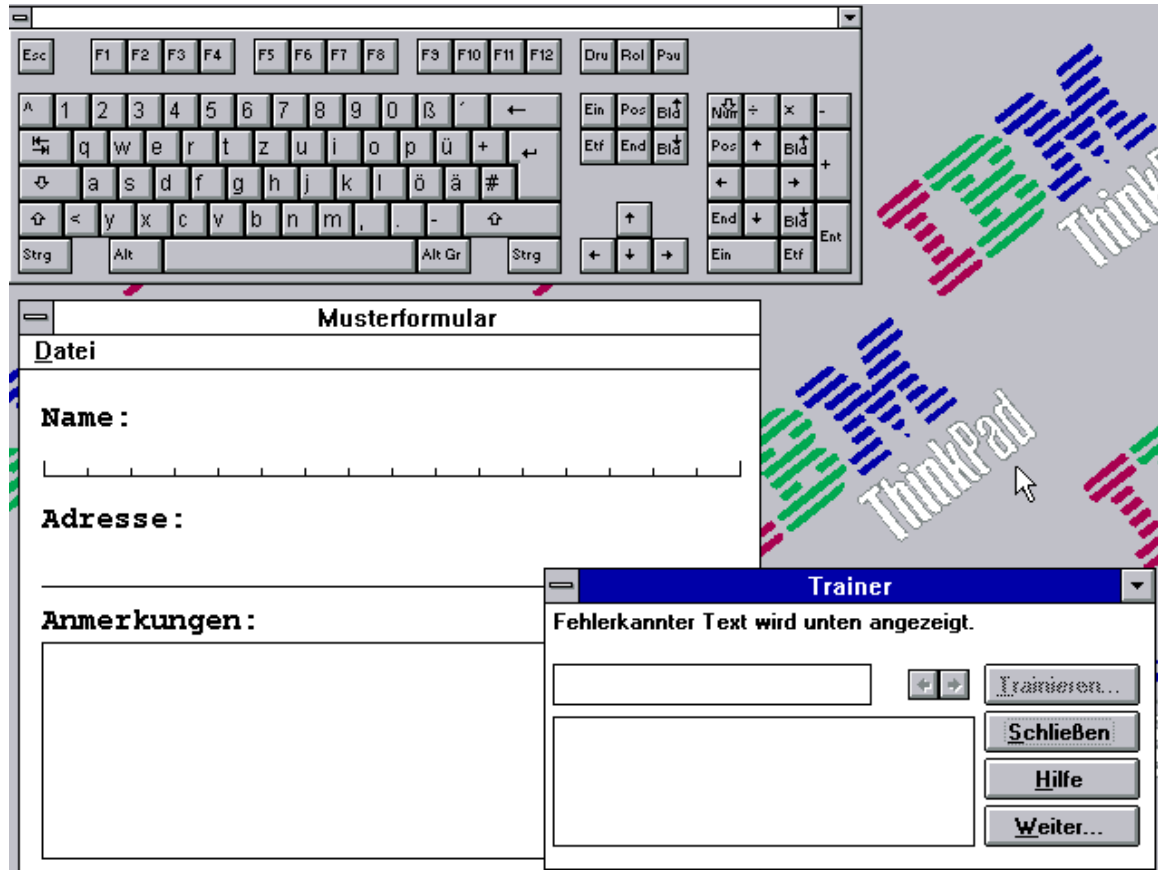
Esc F1 F2 F3 F4 F5 F6 F7 F8 F9 F10 F11 F12 Dru Rol Pau

^ 1 2 3 4 5 6 7 8 9 0 ß ´ ←
Ein Pos Bld↑
Num ÷ × -
↹ q w e r t z u i o p ü + ↵
Etf End Bld↓
Pos ↑ Bld↑ +
⇩ a s d f g h j k l ö ä #
← →
⇧ < y x c v b n m , . - ⇧
↑
End ↓ Bld↓ Ent
Strg Alt Alt Gr Strg
← ↓ →
Ein Etf

IBM ThinkPad

Musterformular
Datei

Name:

Adresse:

Anmerkungen:

Trainer
Fehlerkannter Text wird unten angezeigt.

Trainieren...
Schließen
Hilfe
Weiter...